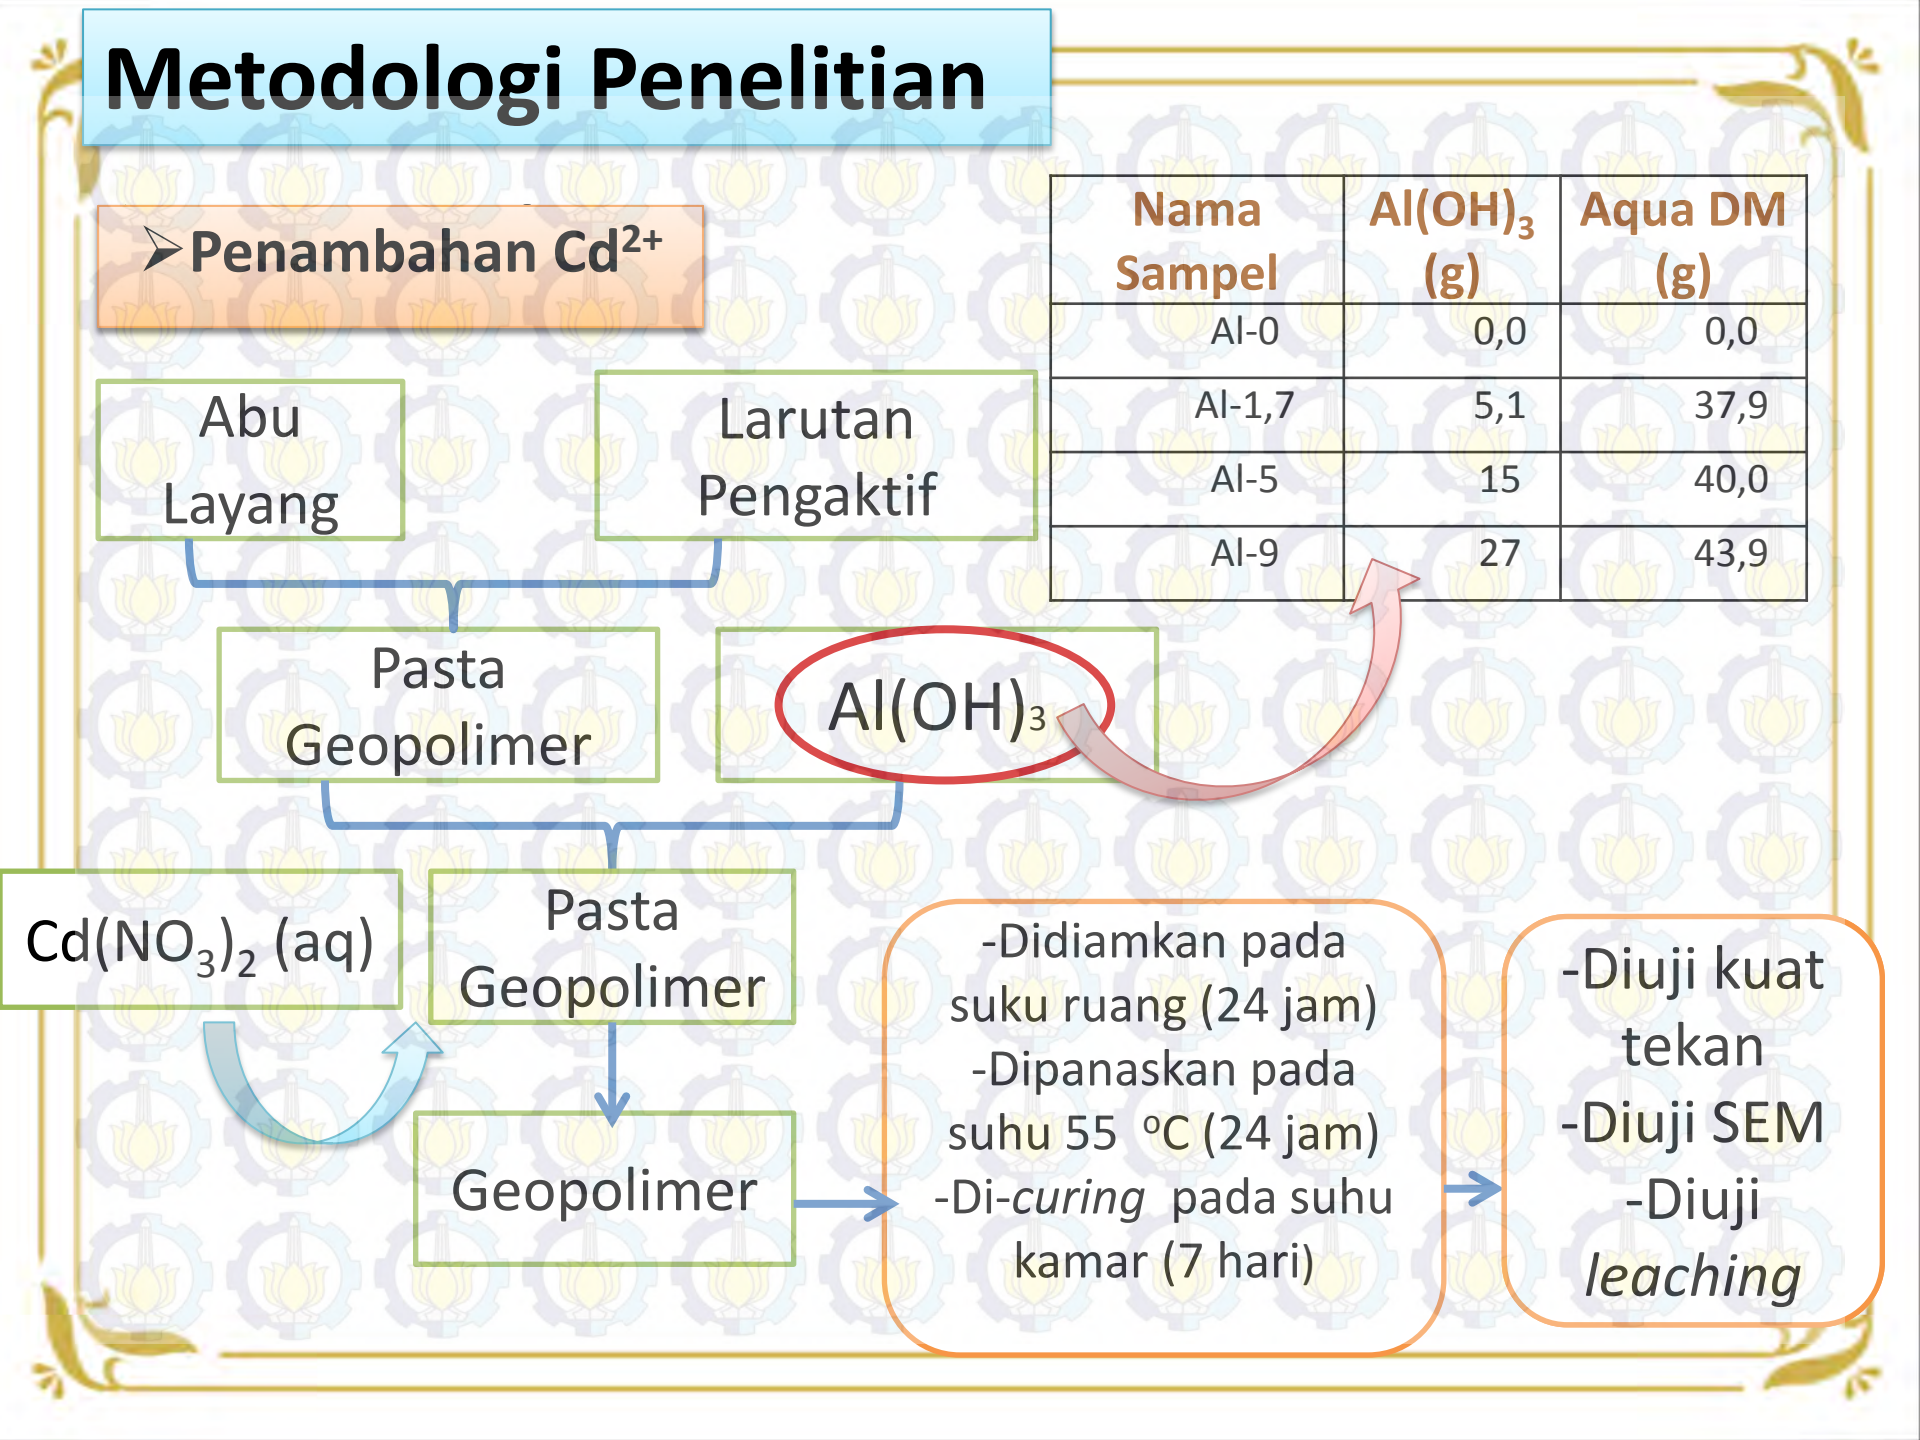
Metodologi Penelitian

➢Penambahan $Cd^{2+}$

| Nama Sampel | $Al(OH)_3$ (g) | Aqua DM (g) |
|---|---|---|
| Al-0 | 0,0 | 0,0 |
| Al-1,7 | 5,1 | 37,9 |
| Al-5 | 15 | 40,0 |
| Al-9 | 27 | 43,9 |

Abu Layang

Larutan Pengaktif

Pasta Geopolimer

$Al(OH)_3$

$Cd(NO_3)_2$ (aq)

Pasta Geopolimer

Geopolimer

-Didiamkan pada suku ruang (24 jam) -Dipanaskan pada suhu 55 °C (24 jam) -Di-curing pada suhu kamar (7 hari)

-Diuji kuat tekan -Diuji SEM -Diuji leaching